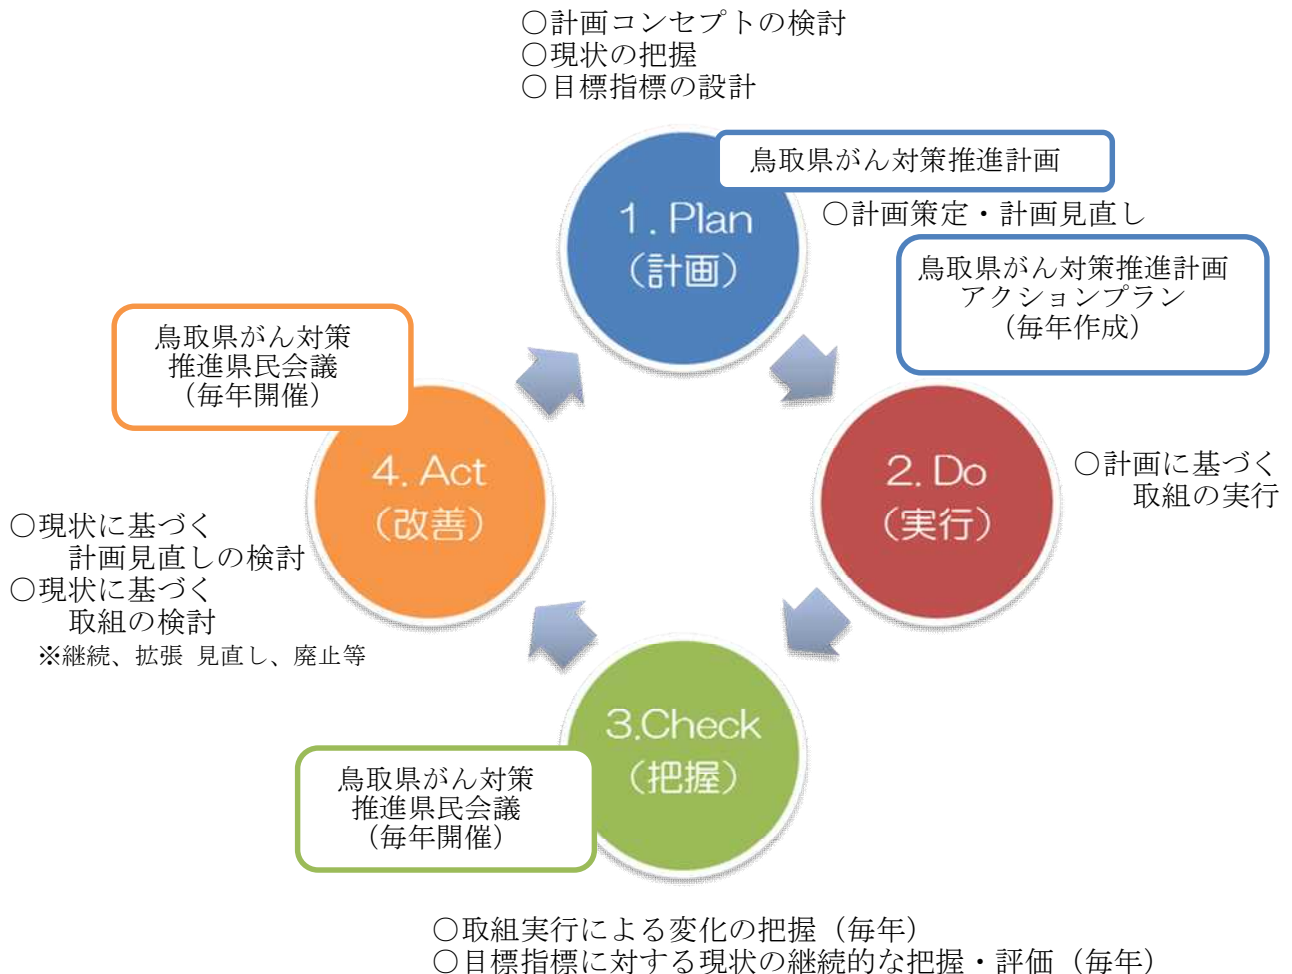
○計画コンセプトの検討
○現状の把握
○目標指標の設計

鳥取県がん対策推進計画

1. Plan
（計画）

○計画策定・計画見直し

鳥取県がん対策推進計画
アクションプラン
（毎年作成）

2. Do
（実行）

○計画に基づく
取組の実行

3.Check
（把握）

鳥取県がん対策
推進県民会議
（毎年開催）

○取組実行による変化の把握（毎年）
○目標指標に対する現状の継続的な把握・評価（毎年）

4. Act
（改善）

鳥取県がん対策
推進県民会議
（毎年開催）

○現状に基づく
計画見直しの検討
○現状に基づく
取組の検討
※継続、拡張 見直し、廃止等